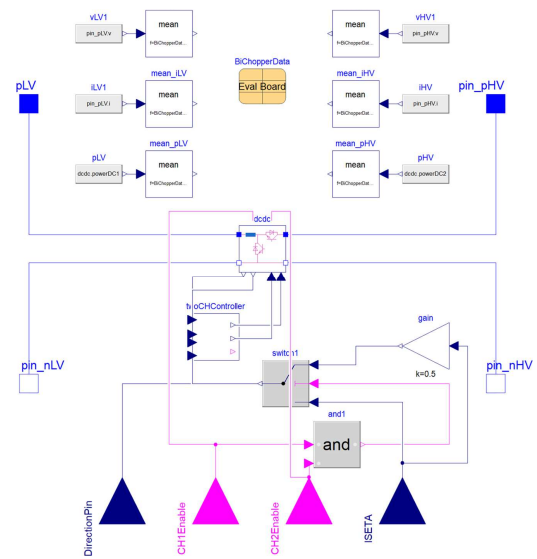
vLV1
pin_pLV.v
mean
f=BiChopperDat...

mean
f=BiChopperDat...
vHV1
pin_pHV.v

BiChopperData
Eval Board

pLV
iLV1
pin_pLV.i
mean_iLV
mean
f=BiChopperDat...

mean_iHV
mean
f=BiChopperDat...
iHV
pin_pHV.i
pin_pHV

pLV
dcdc.powerDC1
mean_pLV
mean
f=BiChopperDat...

mean_pHV
mean
f=BiChopperDat...
pHV
dcdc.powerDC2

dcdc

twoCHController

gain

switch1

k=0.5

pin_nLV

pin_nHV

and1
and

DirectionPin
CH1Enable
CH2Enable
ISETA